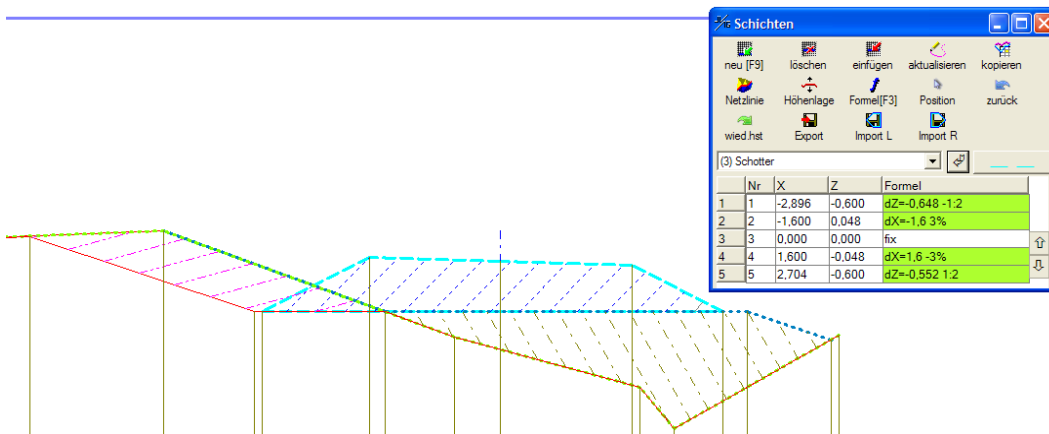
Schichten

neu [F9] löschen einfügen aktualisieren kopieren
Netzlinie Höhenlage Formel[F3] Position zurück
wied.hst Export Import L Import R

(3) Schotter

| | Nr | X | Z | Formel |
|---|---|---|---|---|
| 1 | 1 | -2,896 | -0,600 | dZ=-0,648 -1:2 |
| 2 | 2 | -1,600 | 0,048 | dX=-1,6 3% |
| 3 | 3 | 0,000 | 0,000 | fix |
| 4 | 4 | 1,600 | -0,048 | dX=1,6 -3% |
| 5 | 5 | 2,704 | -0,600 | dZ=-0,552 1:2 |